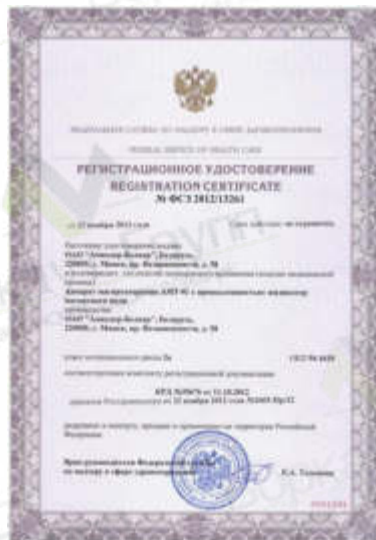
ФЕДЕРАЛЬНАЯ СЛУЖБА ПО НАДЗОРУ В СФЕРЕ ЗДРАВООХРАНЕНИЯ

FEDERAL SERVICE ON HEALTH CARE

РЕГИСТРАЦИОННОЕ УДОСТОВЕРЕНИЕ
REGISTRATION CERTIFICATE
№ ФСЗ 2012/13261

от 22 ноября 2012 года

Срок действия: не ограничен

Настоящее удостоверение выдано
ОАО "Академ-Велинт", Беларусь,
220000, г. Минск, пр. Независимости, д. 58

Аппарат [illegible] АМП-01 с принадлежностями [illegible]

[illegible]
ОАО "Академ-Велинт", Беларусь,
220000, г. Минск, пр. Независимости, д. 58

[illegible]

ОКП 94 4420

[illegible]

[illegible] от 11.10.2012

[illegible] от 22 ноября 2012 года №2469-Пр/12

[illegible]

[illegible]

Н.А. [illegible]

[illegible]